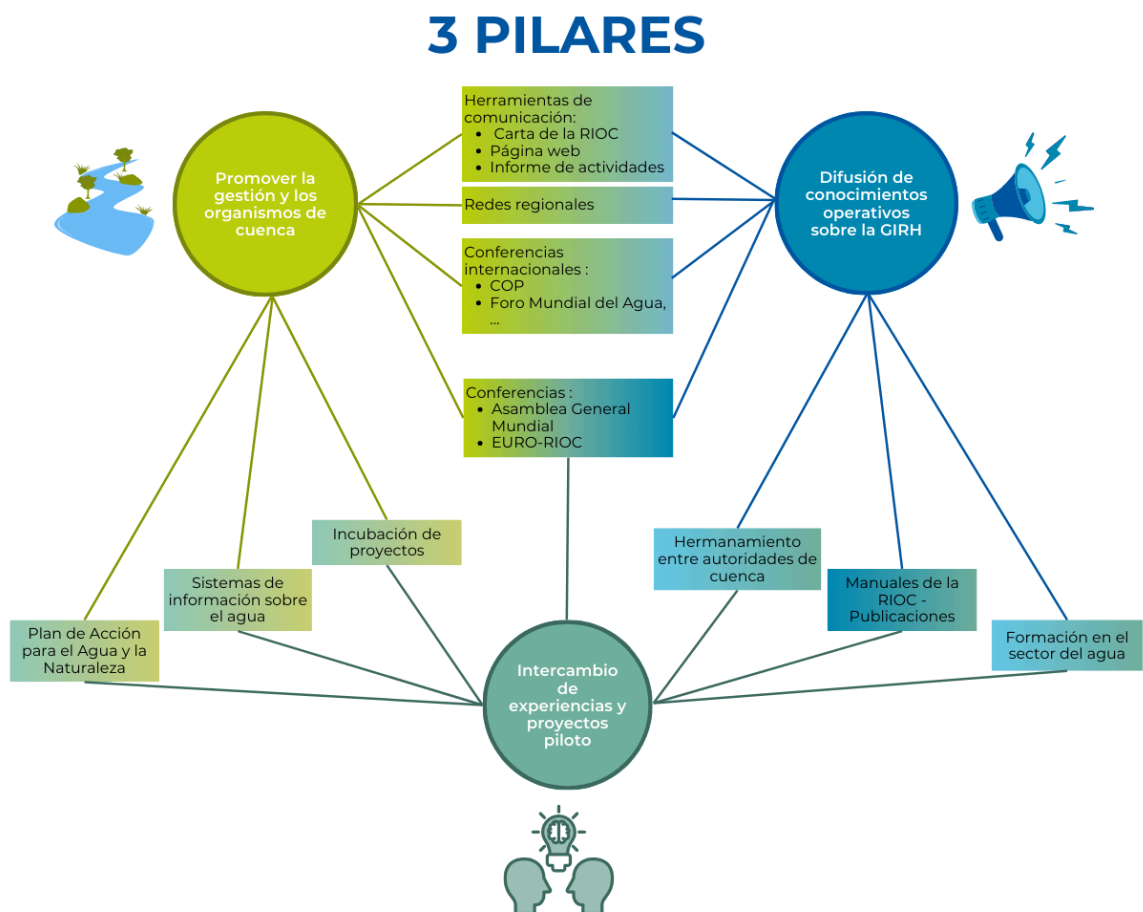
3 PILARES

Promover la gestión y los organismos de cuenca

Herramientas de comunicación:
- Carta de la RIOC
- Página web
- Informe de actividades

Redes regionales

Conferencias internacionales :
- COP
- Foro Mundial del Agua, ...

Conferencias :
- Asamblea General Mundial
- EURO-RIOC

Difusión de conocimientos operativos sobre la GIRH

Incubación de proyectos

Sistemas de información sobre el agua

Plan de Acción para el Agua y la Naturaleza

Hermanamiento entre autoridades de cuenca

Manuales de la RIOC - Publicaciones

Formación en el sector del agua

Intercambio de experiencias y proyectos piloto